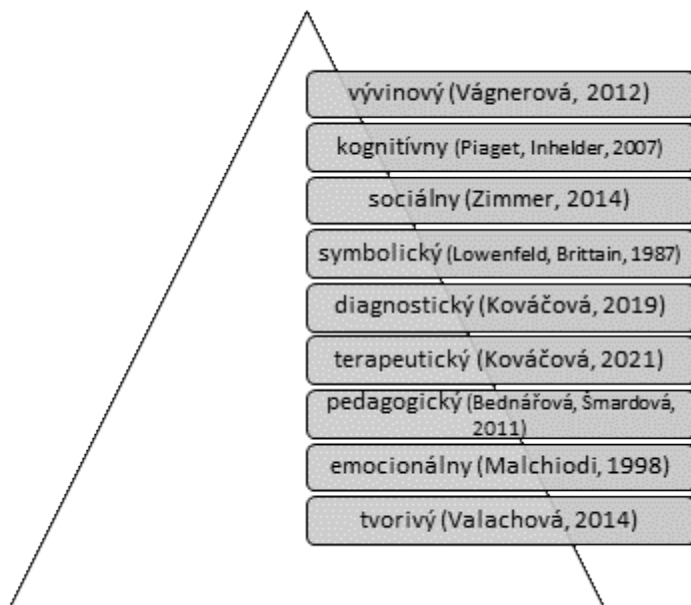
vývinový (Vágnerová, 2012)

kognitívny (Piaget, Inhelder, 2007)

sociálny (Zimmer, 2014)

symbolický (Lowenfeld, Brittain, 1987)

diagnostický (Kováčová, 2019)

terapeutický (Kováčová, 2021)

pedagogický (Bednářová, Šmardová, 2011)

emocionálny (Malchiodi, 1998)

tvorivý (Valachová, 2014)